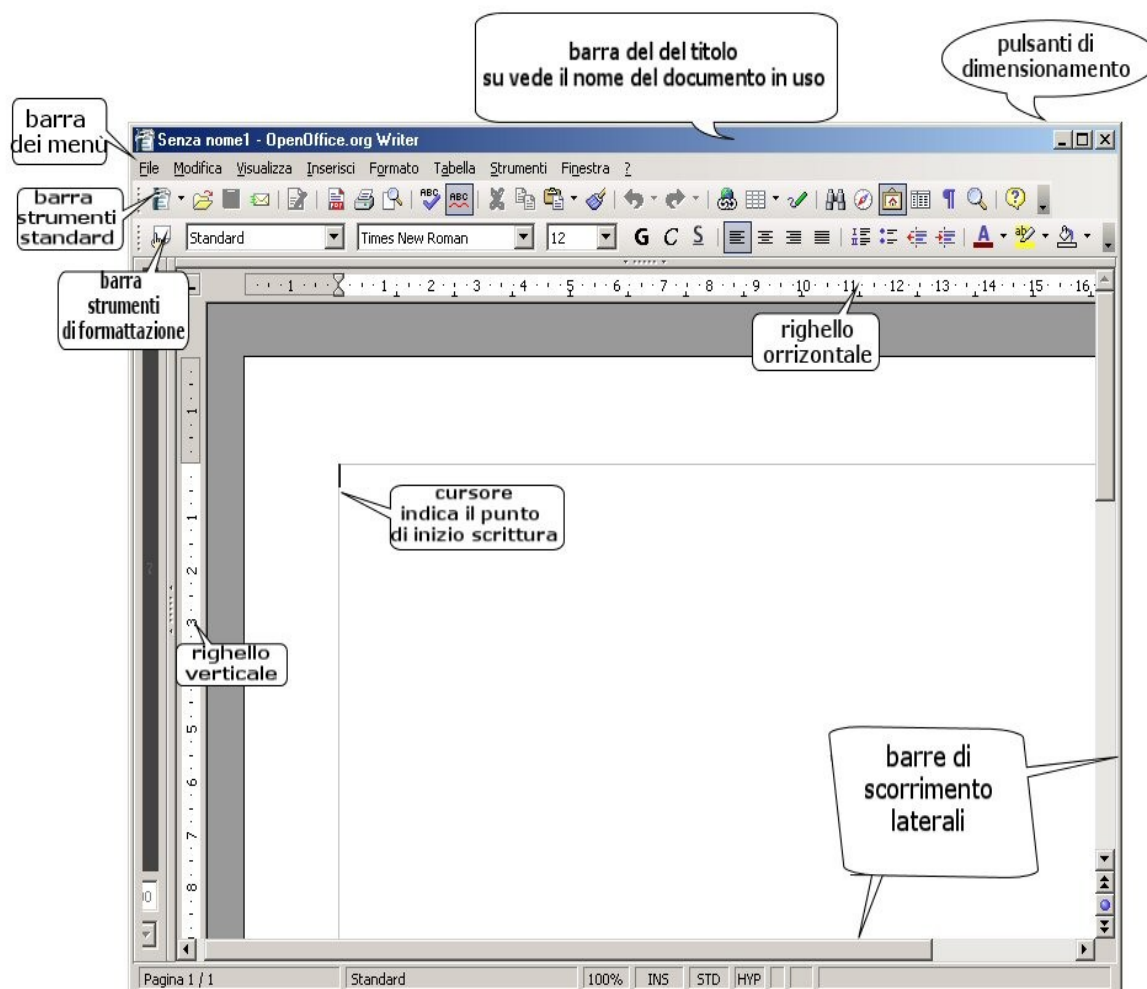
barra del del titolo
su vede il nome del documento in uso

pulsanti di dimensionamento

barra dei menù

Senza nome1 - OpenOffice.org Writer

File Modifica Visualizza Inserisci Formato Tabella Strumenti Finestra ?

barra strumenti standard

Standard Times New Roman 12 G C S

barra strumenti di formattazione

1 2 3 4 5 6 7 8 9 10 11 12 13 14 15 16

righello orrizontale

cursore indica il punto di inizio scrittura

righello verticale

1 2 3 4 5 6 7 8

barre di scorrimento laterali

Pagina 1 / 1 Standard 100% INS STD HYP